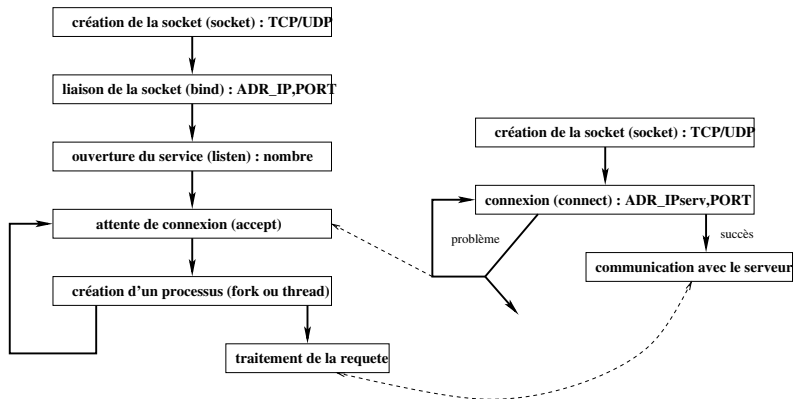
création de la socket (socket) : TCP/UDP

liaison de la socket (bind) : ADR_IP,PORT

ouverture du service (listen) : nombre

attente de connexion (accept)

création d'un processus (fork ou thread)

traitement de la requete

création de la socket (socket) : TCP/UDP

connexion (connect) : ADR_IPserv,PORT

problème

succès

communication avec le serveur